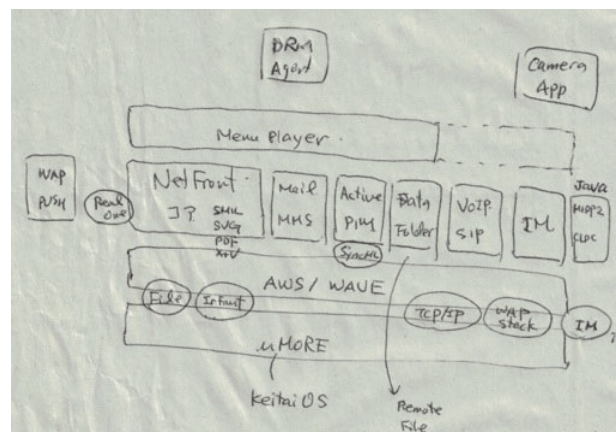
DRM Agent

Camera App

Menu Player

WAP PUSH

Peak Off

NetFront
J?
SMIL
SVG
PDF
XHV

Mail
MMS

Active
PIM

SyncML

Data
Folder

VoIP
SIP

IM

Java
MIDP2
CLDC

AWS / WAVE

File

Infrant

TCP/IP

WAP
Stack

IM

uMORE

KeitaiOS

Remote
File